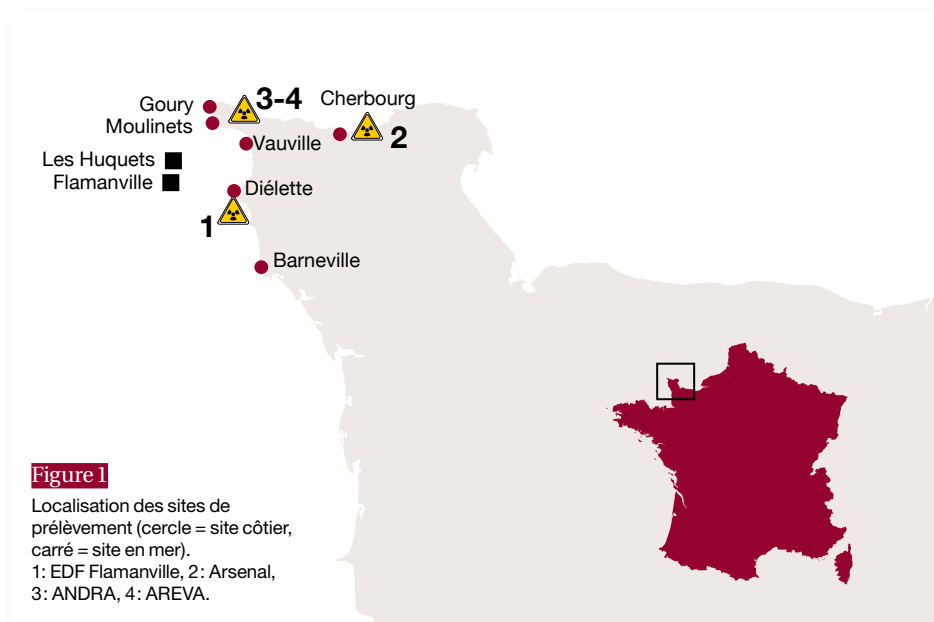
Goury
3-4
Cherbourg
Moulinets
Vauville
2
Les Huquets
Flamanville
Diélette
1
Barneville

Figure 1

Localisation des sites de prélèvement (cercle = site côtier, carré = site en mer).
1: EDF Flamanville, 2: Arsenal, 3: ANDRA, 4: AREVA.